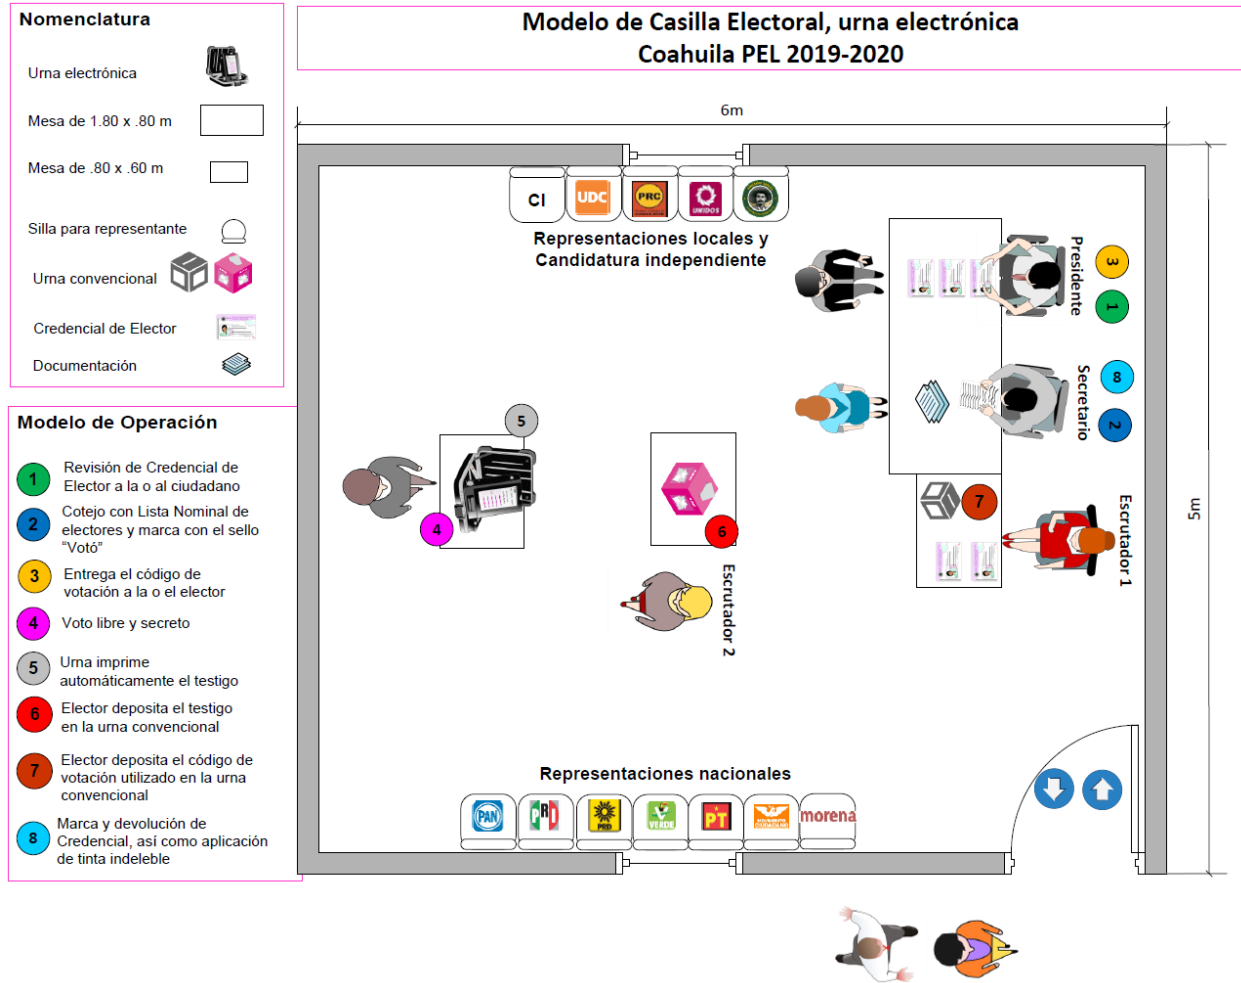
Nomenclatura

Urna electrónica

Mesa de 1.80 x .80 m

Mesa de .80 x .60 m

Silla para representante

Urna convencional

Credencial de Elector

Documentación

Modelo de Operación

1 Revisión de Credencial de Elector a la o al ciudadano

2 Cotejo con Lista Nominal de electores y marca con el sello "Votó"

3 Entrega el código de votación a la o el elector

4 Voto libre y secreto

5 Urna imprime automáticamente el testigo

6 Elector deposita el testigo en la urna convencional

7 Elector deposita el código de votación utilizado en la urna convencional

8 Marca y devolución de Credencial, así como aplicación de tinta indeleble

Modelo de Casilla Electoral, urna electrónica
Coahuila PEL 2019-2020

6m

CI UDC PRC UNIDOS

Representaciones locales y Candidatura independiente

Presidente 3 1

Secretario 8 2

5

4

6

7

Escrutador 1

Escrutador 2

5m

Representaciones nacionales

PAN PRI PRD VERDE PT MOVIMIENTO CIUDADANO morena